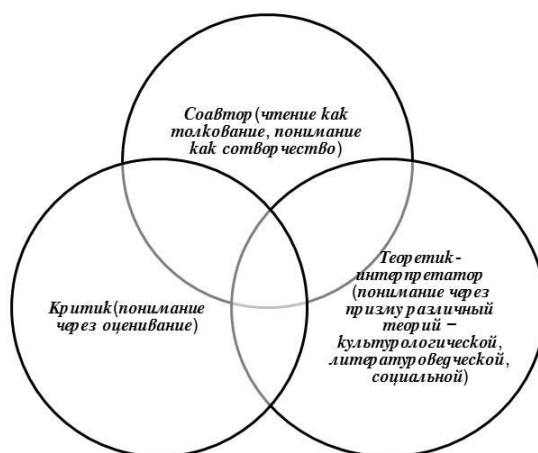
Соавтор (чтение как толкование, понимание как сотворчество)

Критик (понимание через оценивание)

Теоретик-интерпретатор (понимание через призму различный теорий – культурологической, литературоведческой, социальной)